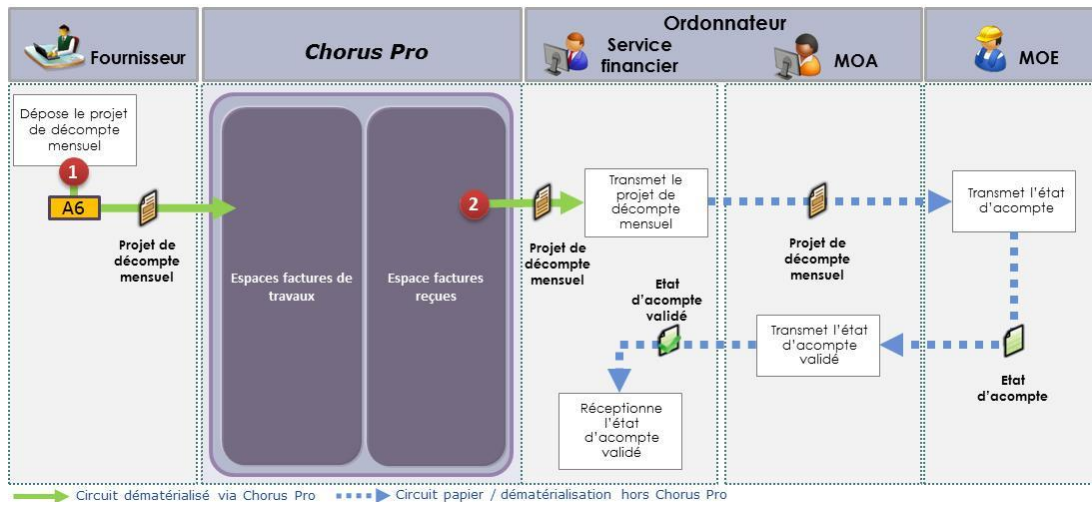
Fournisseur

Chorus Pro

Ordonnateur

Service financier

MOA

MOE

Dépose le projet de décompte mensuel

1

A6

Projet de décompte mensuel

Espaces factures de travaux

Espace factures reçues

2

Projet de décompte mensuel

Transmet le projet de décompte mensuel

Projet de décompte mensuel

Transmet l'état d'acompte

Etat d'acompte validé

Transmet l'état d'acompte validé

Etat d'acompte

Réceptionne l'état d'acompte validé

Circuit dématérialisé via Chorus Pro

Circuit papier / dématérialisation hors Chorus Pro